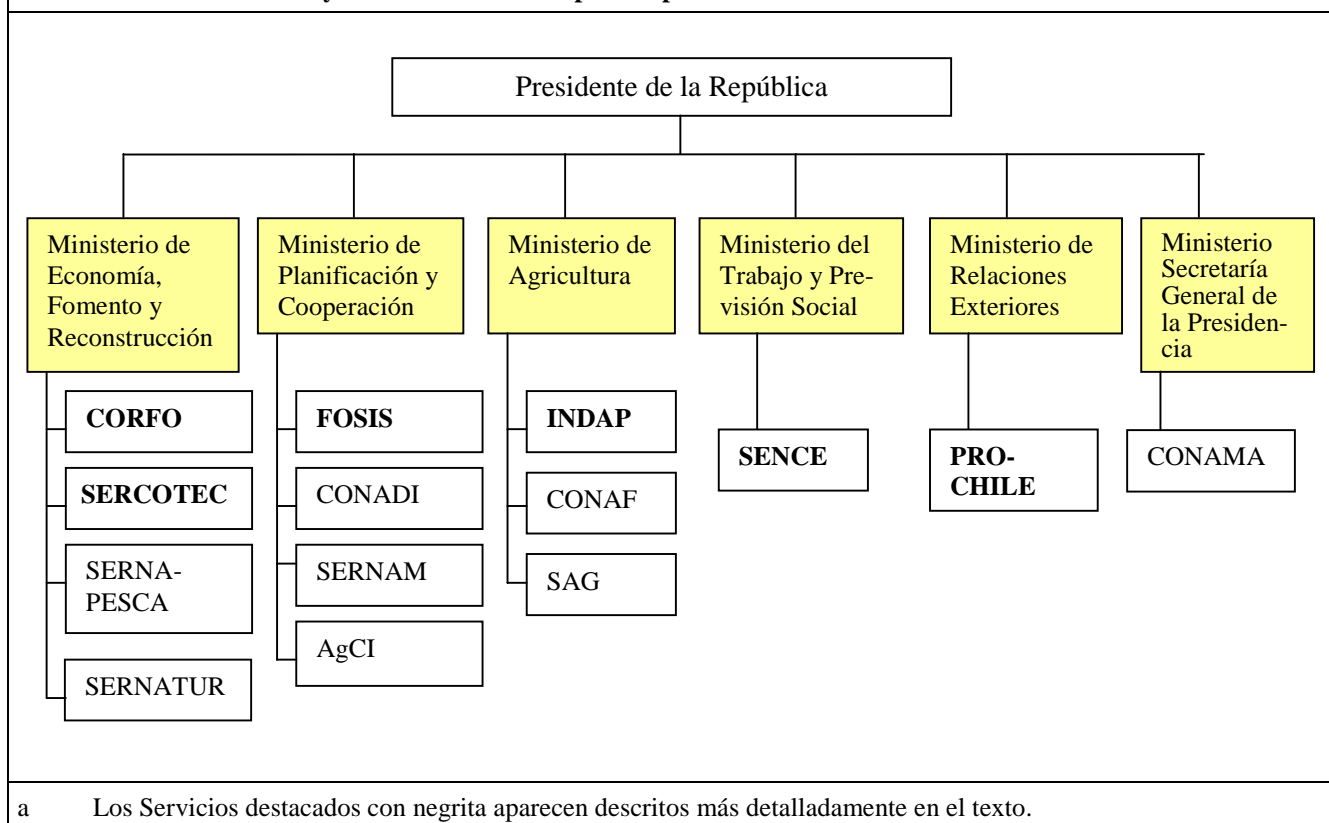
Presidente de la República

Ministerio de Economía, Fomento y Reconstrucción

**CORFO**

**SERCOTEC**

SERNAPESCA

SERNATUR

Ministerio de Planificación y Cooperación

**FOSIS**

CONADI

SERNAM

AgCI

Ministerio de Agricultura

**INDAP**

CONAF

SAG

Ministerio del Trabajo y Previsión Social

**SENCE**

Ministerio de Relaciones Exteriores

**PROCHILE**

Ministerio Secretaría General de la Presidencia

CONAMA

a Los Servicios destacados con negrita aparecen descritos más detalladamente en el texto.